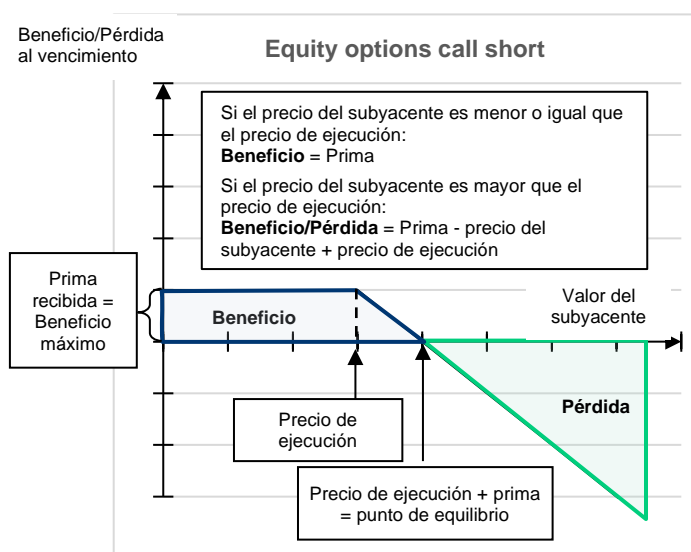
Beneficio/Pérdida al vencimiento

Equity options call short

Si el precio del subyacente es menor o igual que el precio de ejecución:
**Beneficio** = Prima

Si el precio del subyacente es mayor que el precio de ejecución:
**Beneficio/Pérdida** = Prima - precio del subyacente + precio de ejecución

Prima recibida = Beneficio máximo

Beneficio

Valor del subyacente

Pérdida

Precio de ejecución

Precio de ejecución + prima = punto de equilibrio